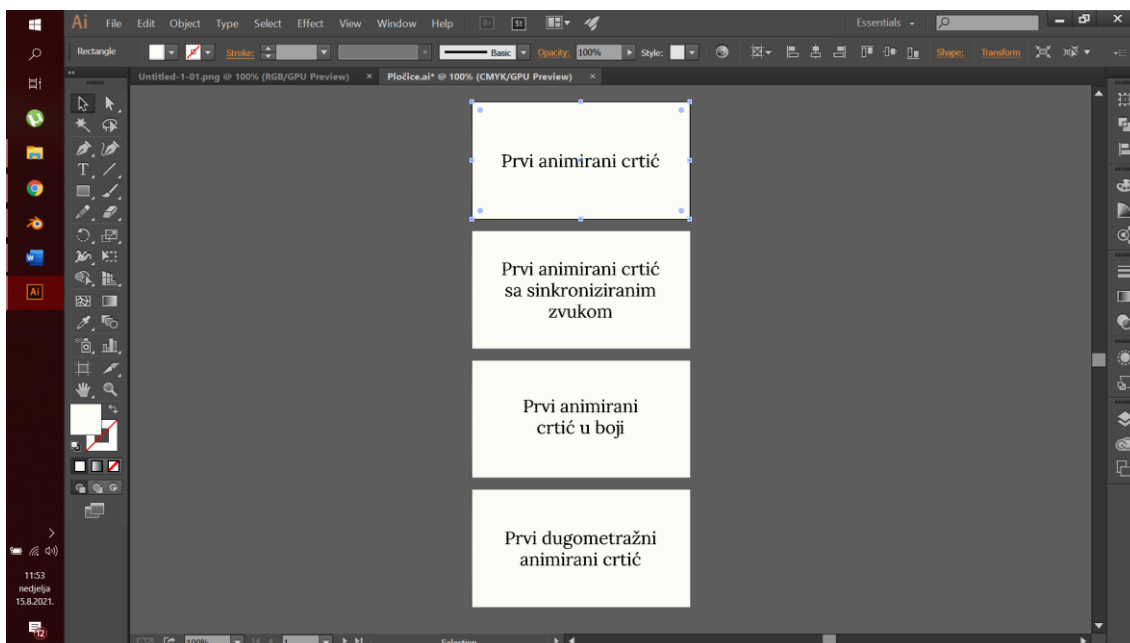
Ai File Edit Object Type Select Effect View Window Help

Essentials

Rectangle

Stroke:

Basic

Opacity: 100%

Style:

Shape: Transform

Untitled-1-01.png @ 100% (RGB/GPU Preview) ×

Pločice.ai* @ 100% (CMYK/GPU Preview) ×

Prvi animirani crtić

Prvi animirani crtić sa sinkroniziranim zvukom

Prvi animirani crtić u boji

Prvi dugometražni animirani crtić

11:53
nedjelja
15.8.2021.

100%

1

Selection